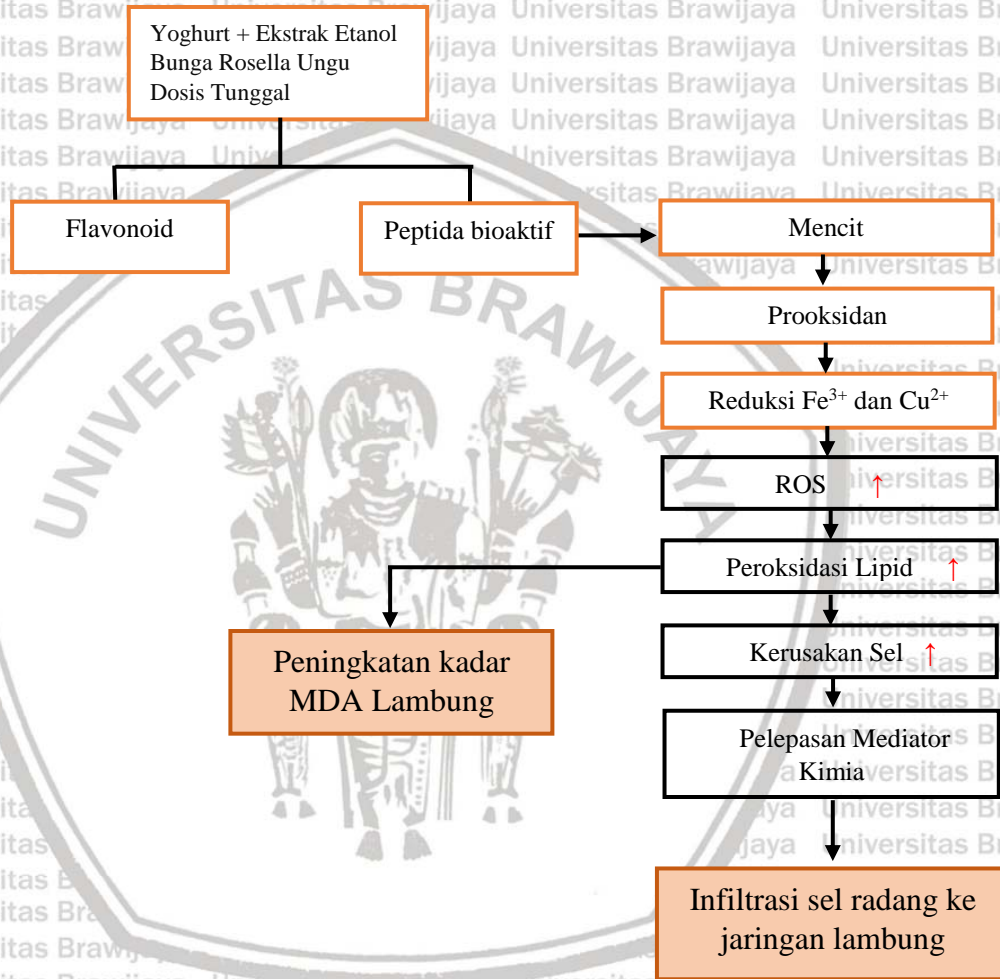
Yoghurt + Ekstrak Etanol Bunga Rosella Ungu Dosis Tunggal

Flavonoid

Peptida bioaktif

Mencit

Prooksidan

Reduksi $Fe^{3+}$ dan $Cu^{2+}$

ROS ↑

Peroksidasi Lipid ↑

Peningkatan kadar MDA Lambung

Kerusakan Sel ↑

Pelepasan Mediator Kimia

Infiltrasi sel radang ke jaringan lambung

UNIVERSITAS BRAWIJAYA

Universitas Brawijaya